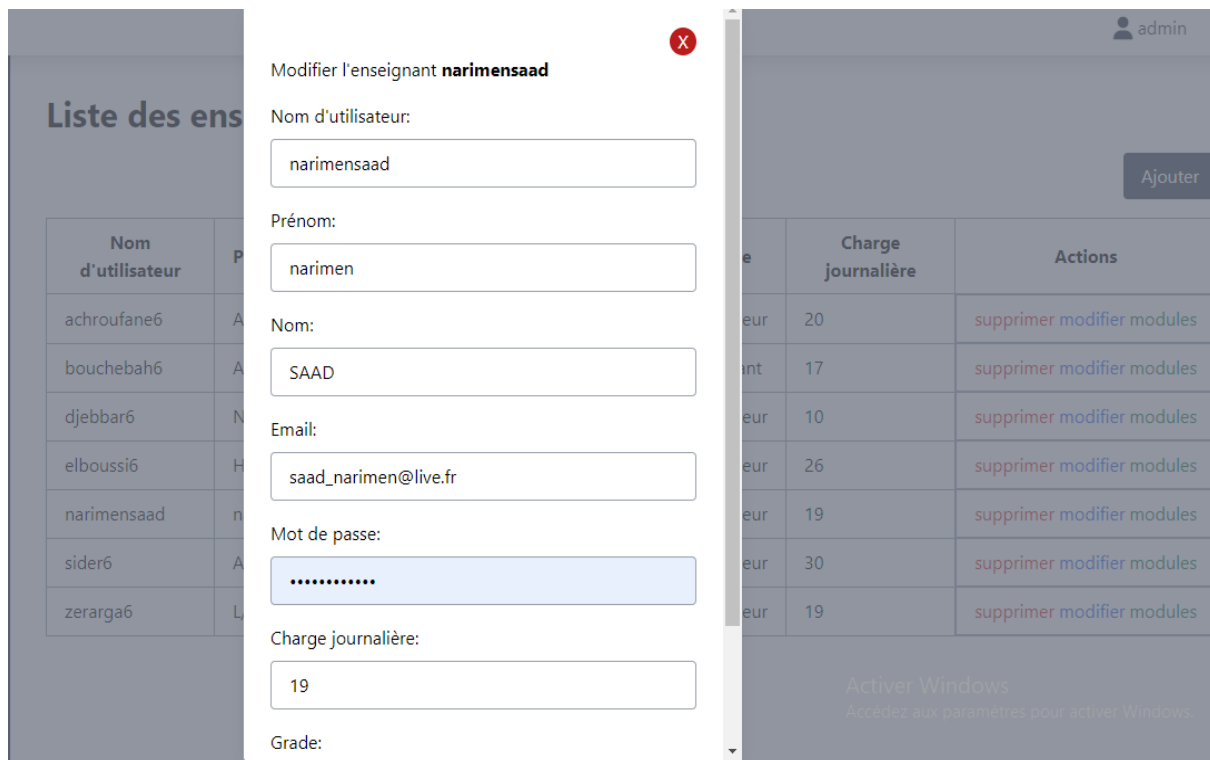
admin

Liste des ens

Ajouter

| Nom d'utilisateur | P | e | Charge journalière | Actions |
|---|---|---|---|---|
| achroufane6 | A | eur | 20 | supprimer modifier modules |
| bouchebah6 | A | ant | 17 | supprimer modifier modules |
| djebbar6 | N | eur | 10 | supprimer modifier modules |
| elboussi6 | H | eur | 26 | supprimer modifier modules |
| narimensaad | n | eur | 19 | supprimer modifier modules |
| sider6 | A | eur | 30 | supprimer modifier modules |
| zerarga6 | L | eur | 19 | supprimer modifier modules |

X

Modifier l'enseignant **narimensaad**

Nom d'utilisateur:

narimensaad

Prénom:

narimen

Nom:

SAAD

Email:

saad_narimen@live.fr

Mot de passe:

••••••••••••

Charge journalière:

19

Grade:

Activer Windows
Accédez aux paramètres pour activer Windows